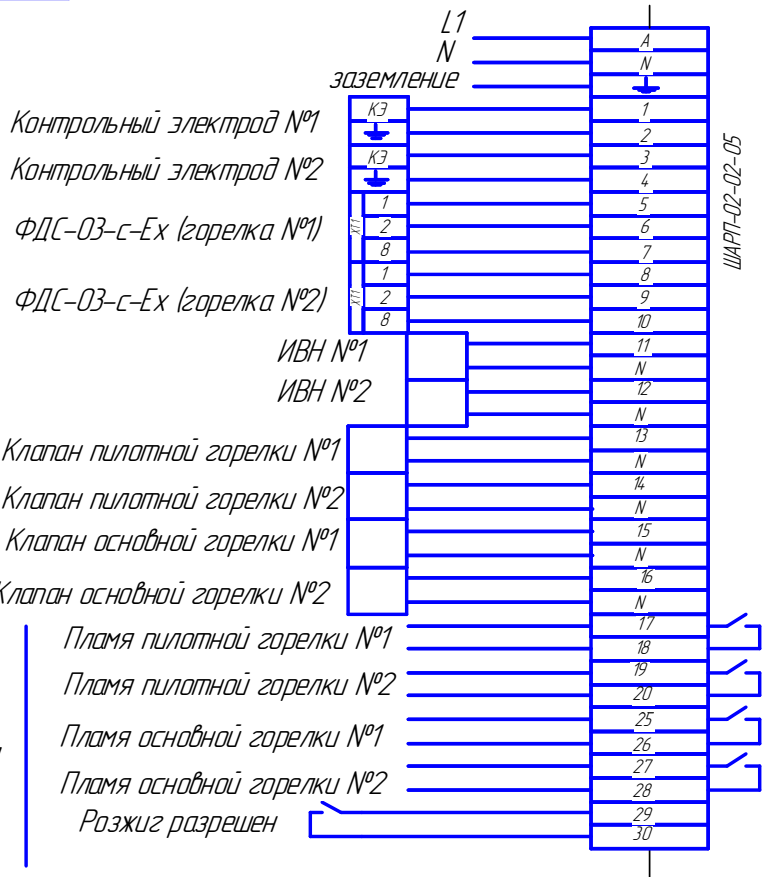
L1
N
заземление
A
N
Контрольный электрод №1
КЭ
1
2
Контрольный электрод №2
КЭ
3
4
ФДС-03-с-Ex (горелка №1)
XT1
1
2
8
5
6
7
ФДС-03-с-Ex (горелка №2)
XT1
1
2
8
8
9
10
ШАРП-02-02-05
ИВН №1
ИВН №2
11
N
12
N
Клапан пилотной горелки №1
13
N
Клапан пилотной горелки №2
14
N
Клапан основной горелки №1
15
N
Клапан основной горелки №2
16
N
Пламя пилотной горелки №1
17
18
Пламя пилотной горелки №2
19
20
Пламя основной горелки №1
25
26
Пламя основной горелки №2
27
28
Розжиг разрешен
29
30